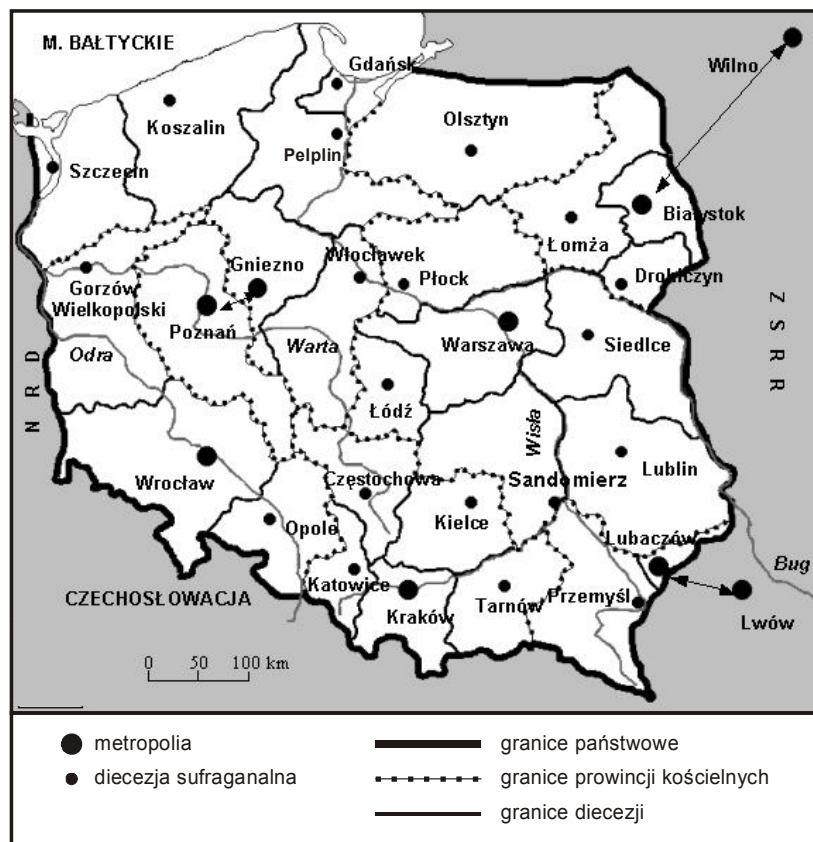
M. BAŁTYCKIE
Gdańsk
Wilno
Koszalin
Olsztyn
Pelplin
Szczecin
Białystok
Łomża
Włocławek
Gniezno
Płock
Drohiczyn
Gorzów Wielkopolski
Poznań
Z S R R
N R D
Odra
Warta
Warszawa
Siedlce
Łódź
Wisła
Wrocław
Częstochowa
Sandomierz
Lublin
Kielce
Opole
Lubaczów
Bug
Katowice
CZECHOSŁOWACJA
Kraków
Tarnów
Przemyśl
Lwów
0 50 100 km

metropolia
diecezja sufraganalna
granice państwowe
granice prowincji kościelnych
granice diecezji